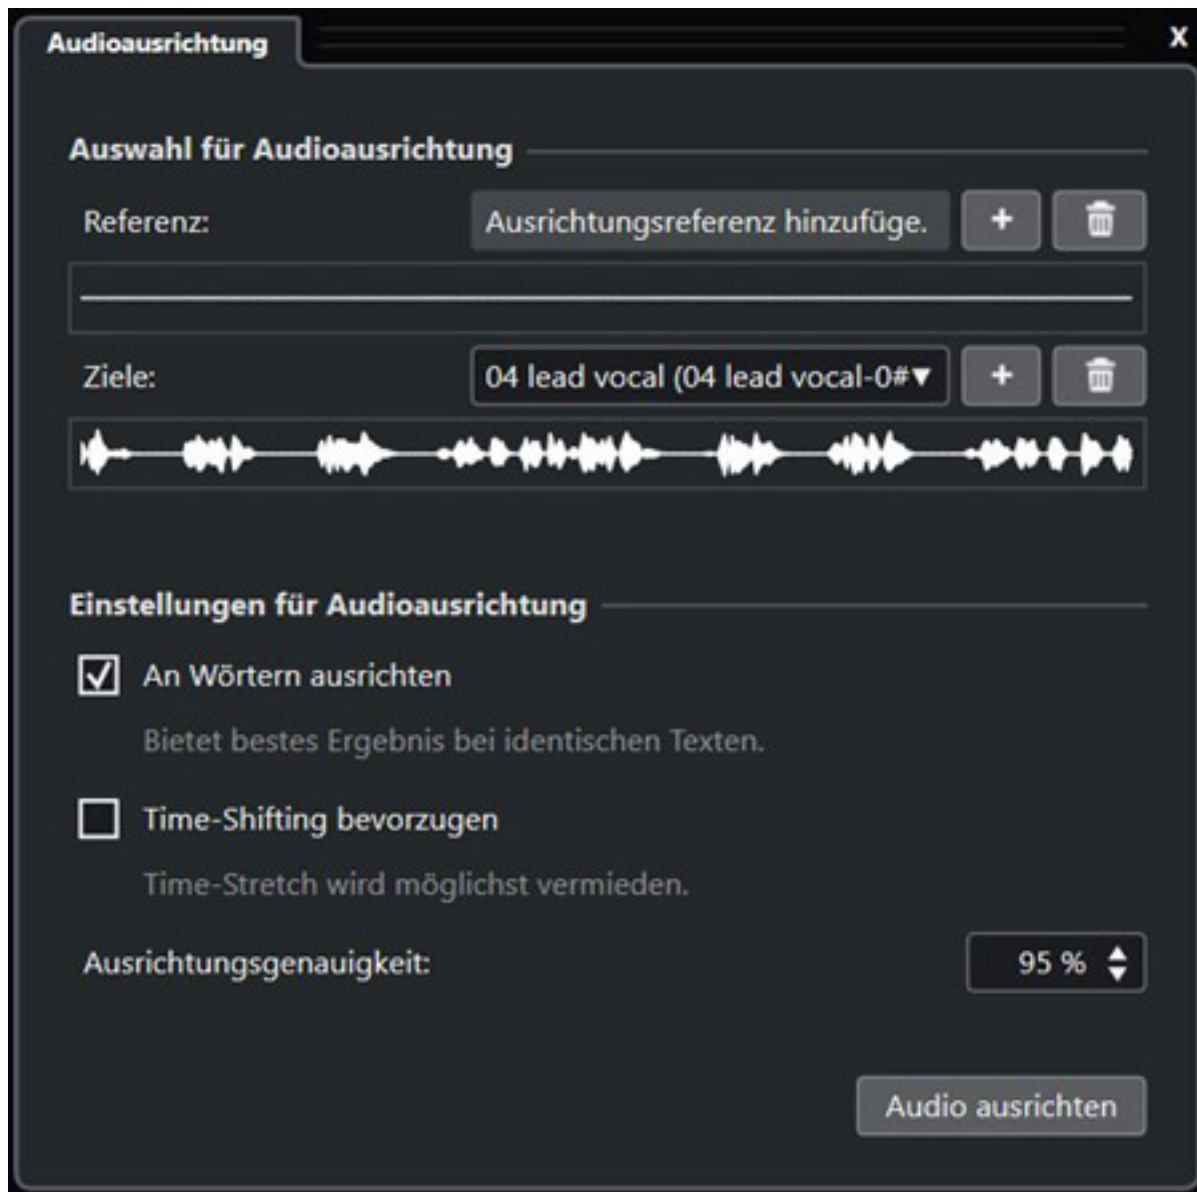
Audioausrichtung

X

Auswahl für Audioausrichtung

Referenz:

Ausrichtungsreferenz hinzufüge.

+

Ziele:

04 lead vocal (04 lead vocal-0#▼

+

Einstellungen für Audioausrichtung

An Wörtern ausrichten

Bietet bestes Ergebnis bei identischen Texten.

Time-Shifting bevorzugen

Time-Stretch wird möglichst vermieden.

Ausrichtungsgenauigkeit:

95 %

Audio ausrichten